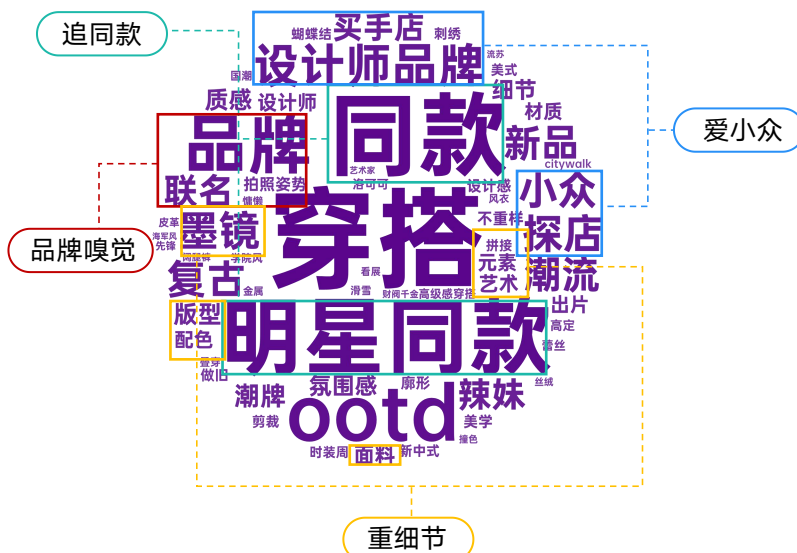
追同款

爱小众

品牌嗅觉

重细节

买手店
蝴蝶结
刺绣
设计师品牌
国潮
流苏
美式
细节
质感
设计师
同款
材质
品牌
新品
citywalk
联名
拍照姿势
艺术家
洛可可
设计感
小众
慵懒
风衣
穿搭
皮革
墨镜
不重样
探店
海军风
先锋
学院风
拼接
复古
元素
潮流
看展
艺术
金属
滑雪
财阀千金
高级感穿搭
出片
版型
明星同款
高定
配色
蕾丝
叠穿
做旧
潮牌
氛围感
廓形
辣妹
丝绒
ootd
剪裁
美学
撞色
时装周
面料
新中式